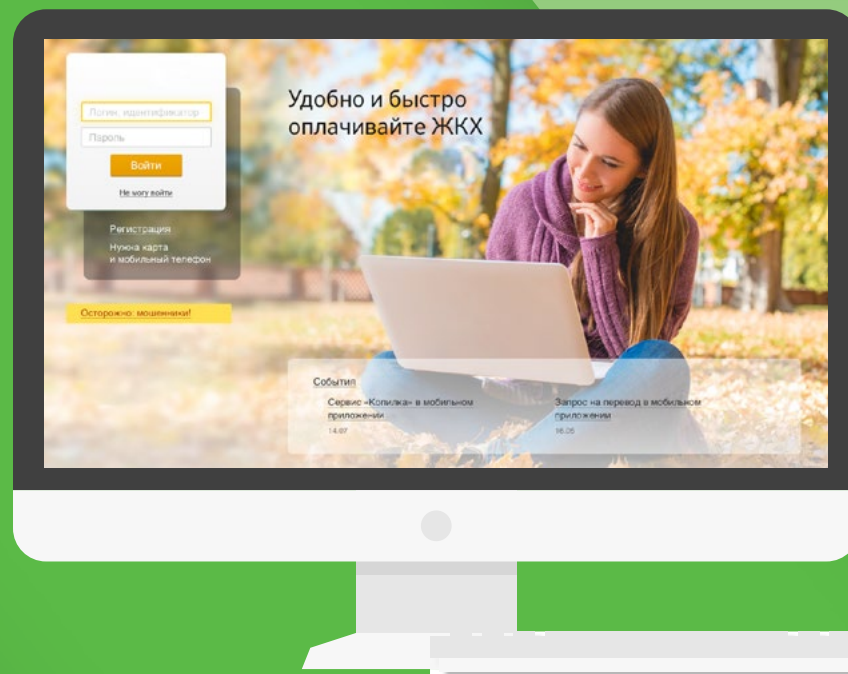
Логин, идентификатор

Пароль

Войти

Не могу войти

Регистрация

Нужна карта
и мобильный телефон

Осторожно: мошенники!

Удобно и быстро
оплачивайте ЖКХ

События

Сервис «Копилка» в мобильном приложении
14.07

Запрос на перевод в мобильном приложении
16.05